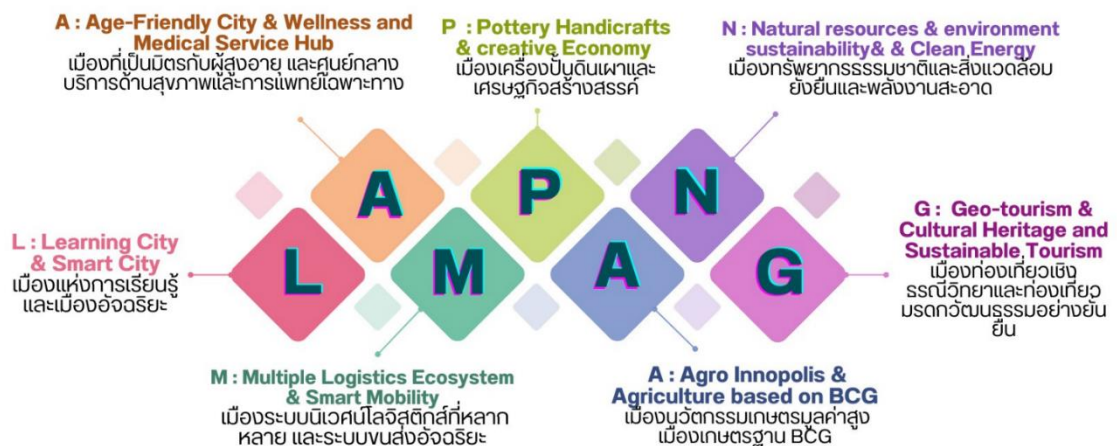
A : Age-Friendly City & Wellness and Medical Service Hub
เมืองที่เป็นมิตรกับผู้สูงอายุ และศูนย์กลางบริการด้านสุขภาพและการแพทย์เฉพาะทาง

P : Pottery Handicrafts & creative Economy
เมืองเครื่องปั้นดินเผาและเศรษฐกิจสร้างสรรค์

N : Natural resources & environment sustainability& & Clean Energy
เมืองทรัพยากรธรรมชาติและสิ่งแวดล้อมยั่งยืนและพลังงานสะอาด

L : Learning City & Smart City
เมืองแห่งการเรียนรู้และเมืองอัจฉริยะ

A P N
L M A G

G : Geo-tourism & Cultural Heritage and Sustainable Tourism
เมืองท่องเที่ยวเชิงธรณีวิทยาและท่องเที่ยวมรดกวัฒนธรรมอย่างยั่งยืน

M : Multiple Logistics Ecosystem & Smart Mobility
เมืองระบบนิเวศน์โลจิสติกส์ที่หลากหลาย และระบบขนส่งอัจฉริยะ

A : Agro Innopolis & Agriculture based on BCG
เมืองนวัตกรรมเกษตรมูลค่าสูง เมืองเกษตรฐาน BCG